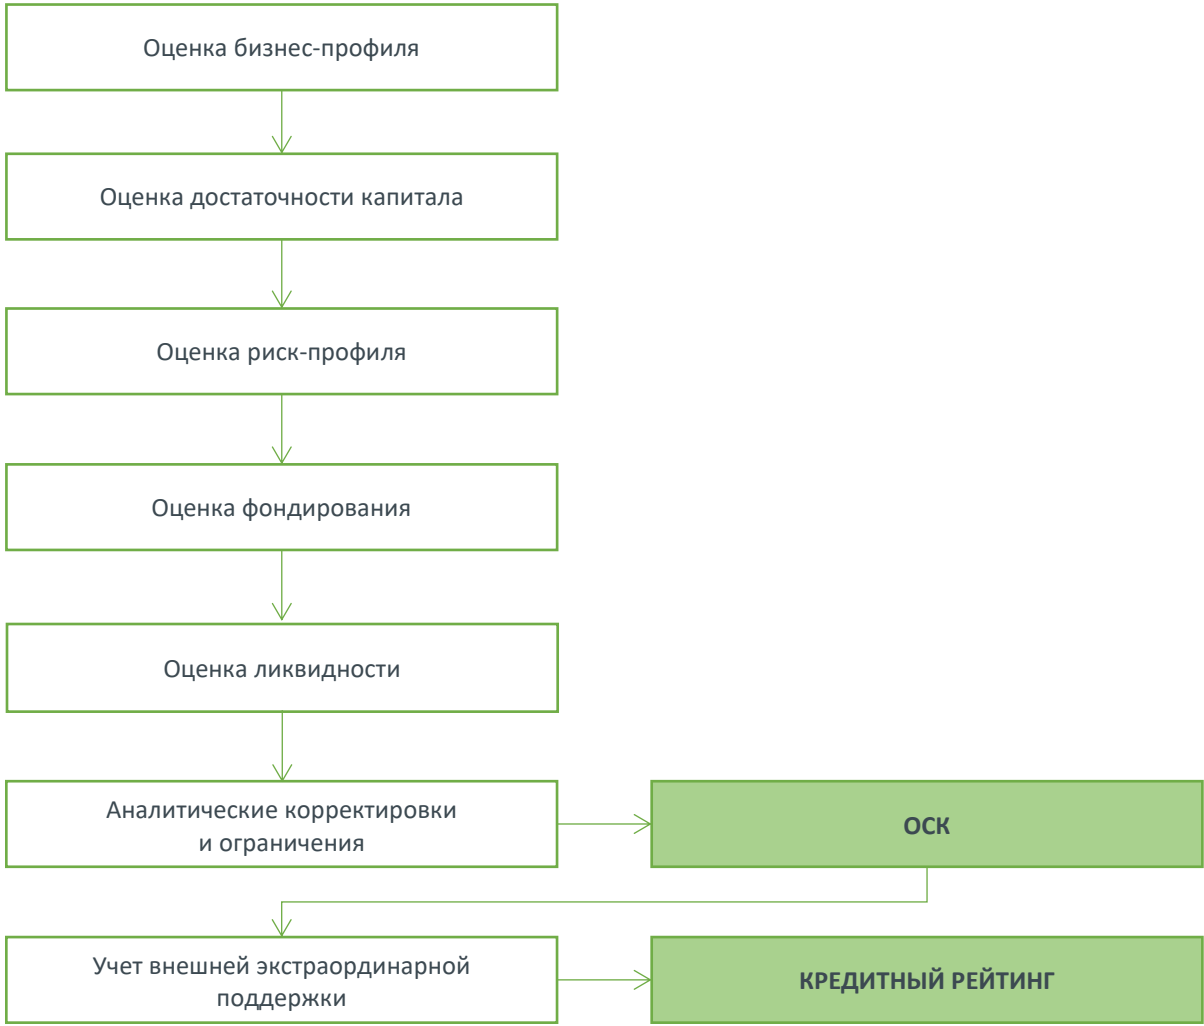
Оценка бизнес-профиля

Оценка достаточности капитала

Оценка риск-профиля

Оценка фондирования

Оценка ликвидности

Аналитические корректировки и ограничения

ОСК

Учет внешней экстраординарной поддержки

КРЕДИТНЫЙ РЕЙТИНГ